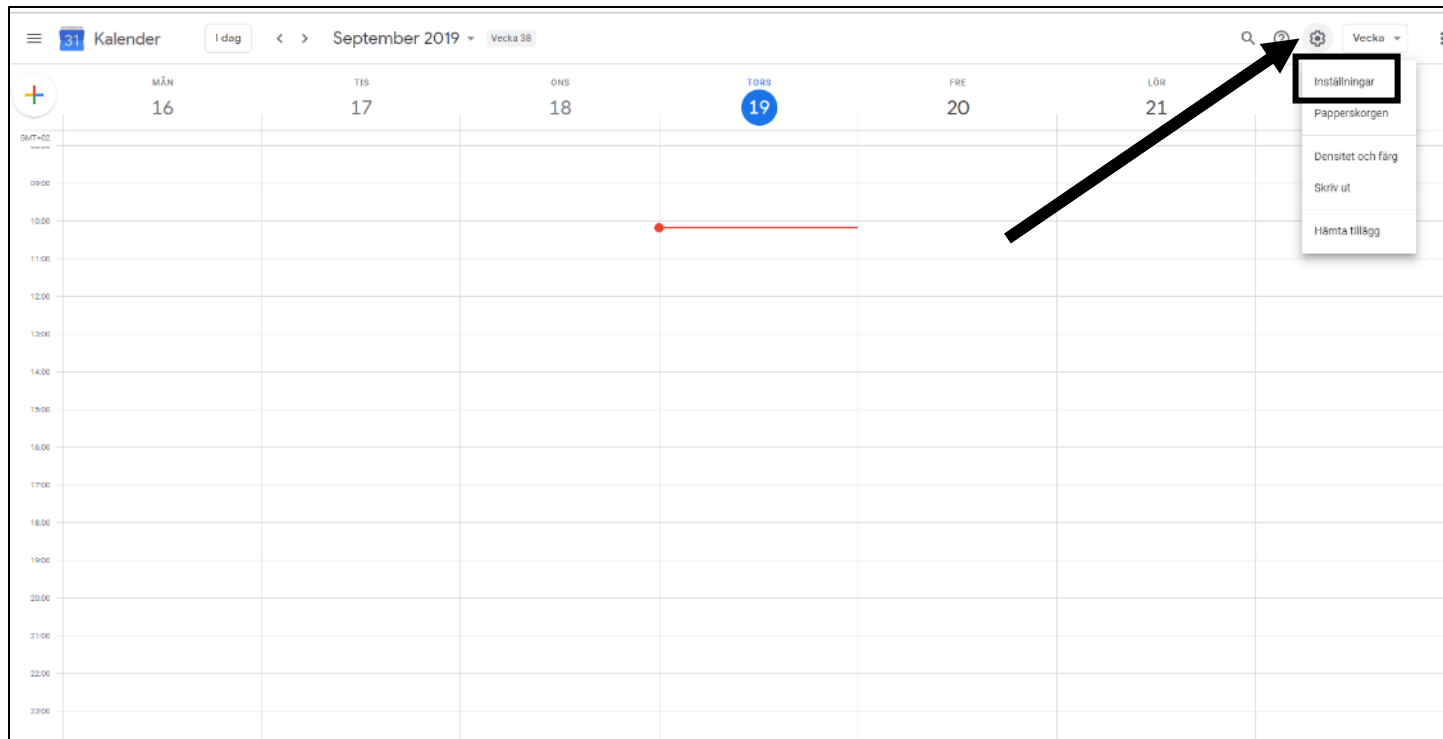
31 Kalender

I dag

September 2019

Vecka 38

Vecka

MÅN
16

TIS
17

ONS
18

TORS
19

FRE
20

LÖR
21

GMT+02

09:00

10:00

11:00

12:00

13:00

14:00

15:00

16:00

17:00

18:00

19:00

20:00

21:00

22:00

23:00

Inställningar

Papperskorgen

Densitet och färg

Skriv ut

Hämta tillägg